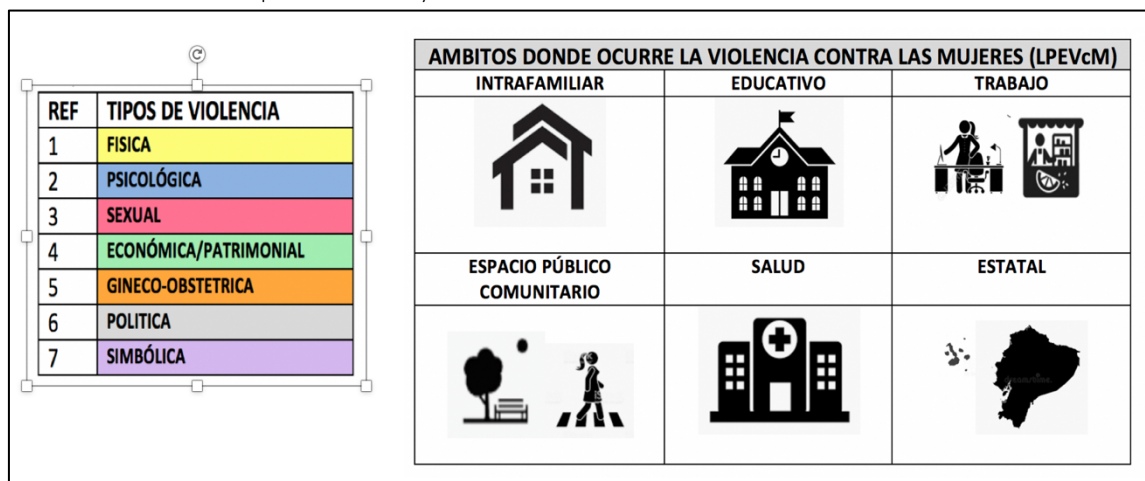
| REF | TIPOS DE VIOLENCIA |
|---|---|
| 1 | FISICA |
| 2 | PSICOLÓGICA |
| 3 | SEXUAL |
| 4 | ECONÓMICA/PATRIMONIAL |
| 5 | GINECO-OBSTETRICA |
| 6 | POLITICA |
| 7 | SIMBÓLICA |

AMBITOS DONDE OCURRE LA VIOLENCIA CONTRA LAS MUJERES (LPEVcM)

| INTRAFAMILIAR | EDUCATIVO | TRABAJO |
|---|---|---|
| ESPACIO PÚBLICO COMUNITARIO | SALUD | ESTATAL |